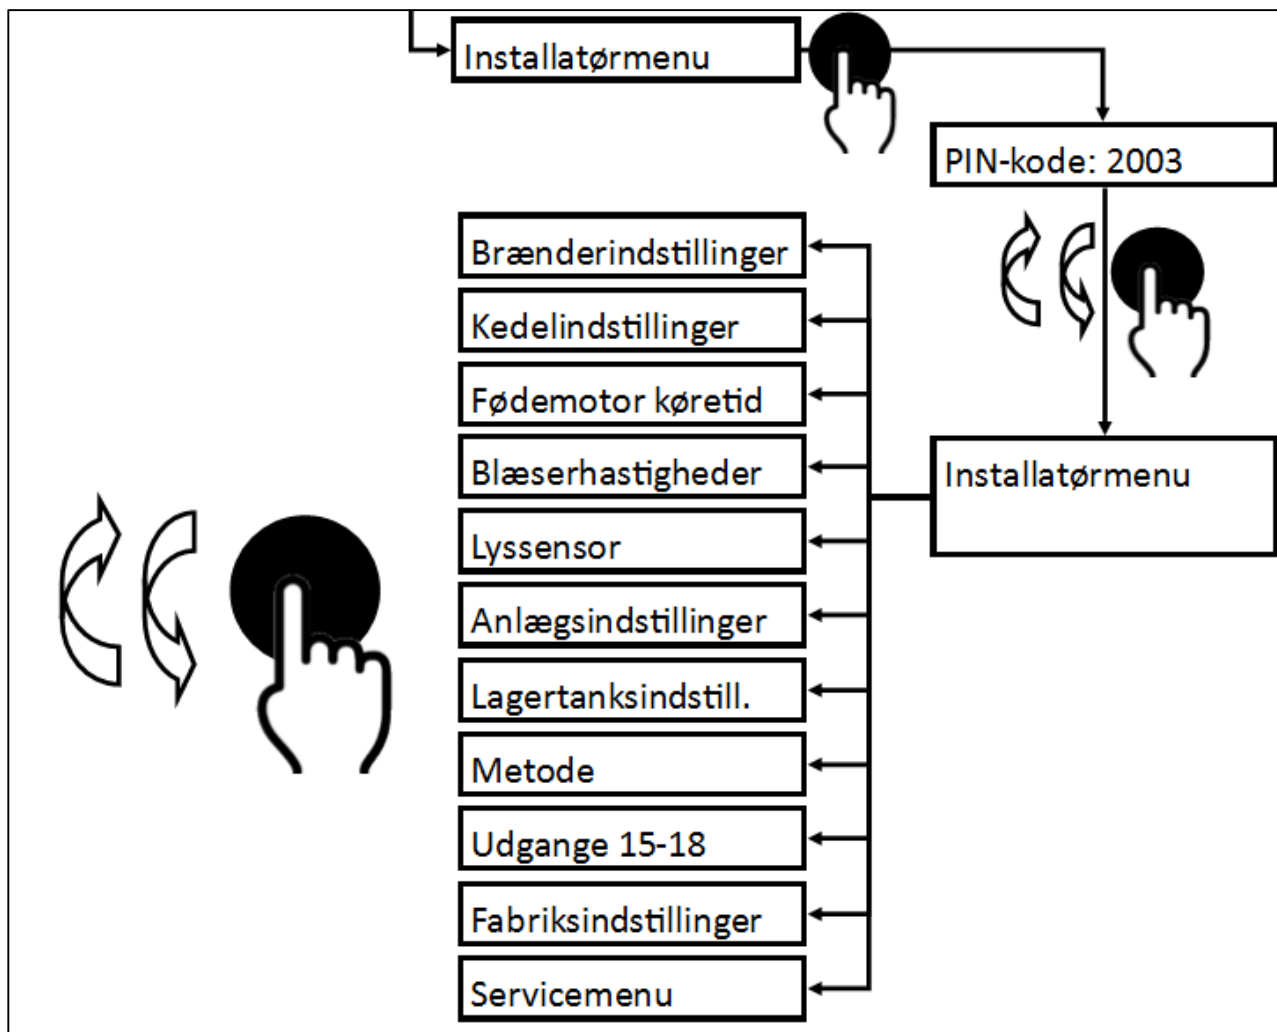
Installatørmenu

PIN-kode: 2003

Installatørmenu

Brænderindstillinger

Kedelindstillinger

Fødemotor køretid

Blæserhastigheder

Lyssensor

Anlægsindstillinger

Lagertanksindstill.

Metode

Udgange 15-18

Fabriksindstillinger

Servicemenu